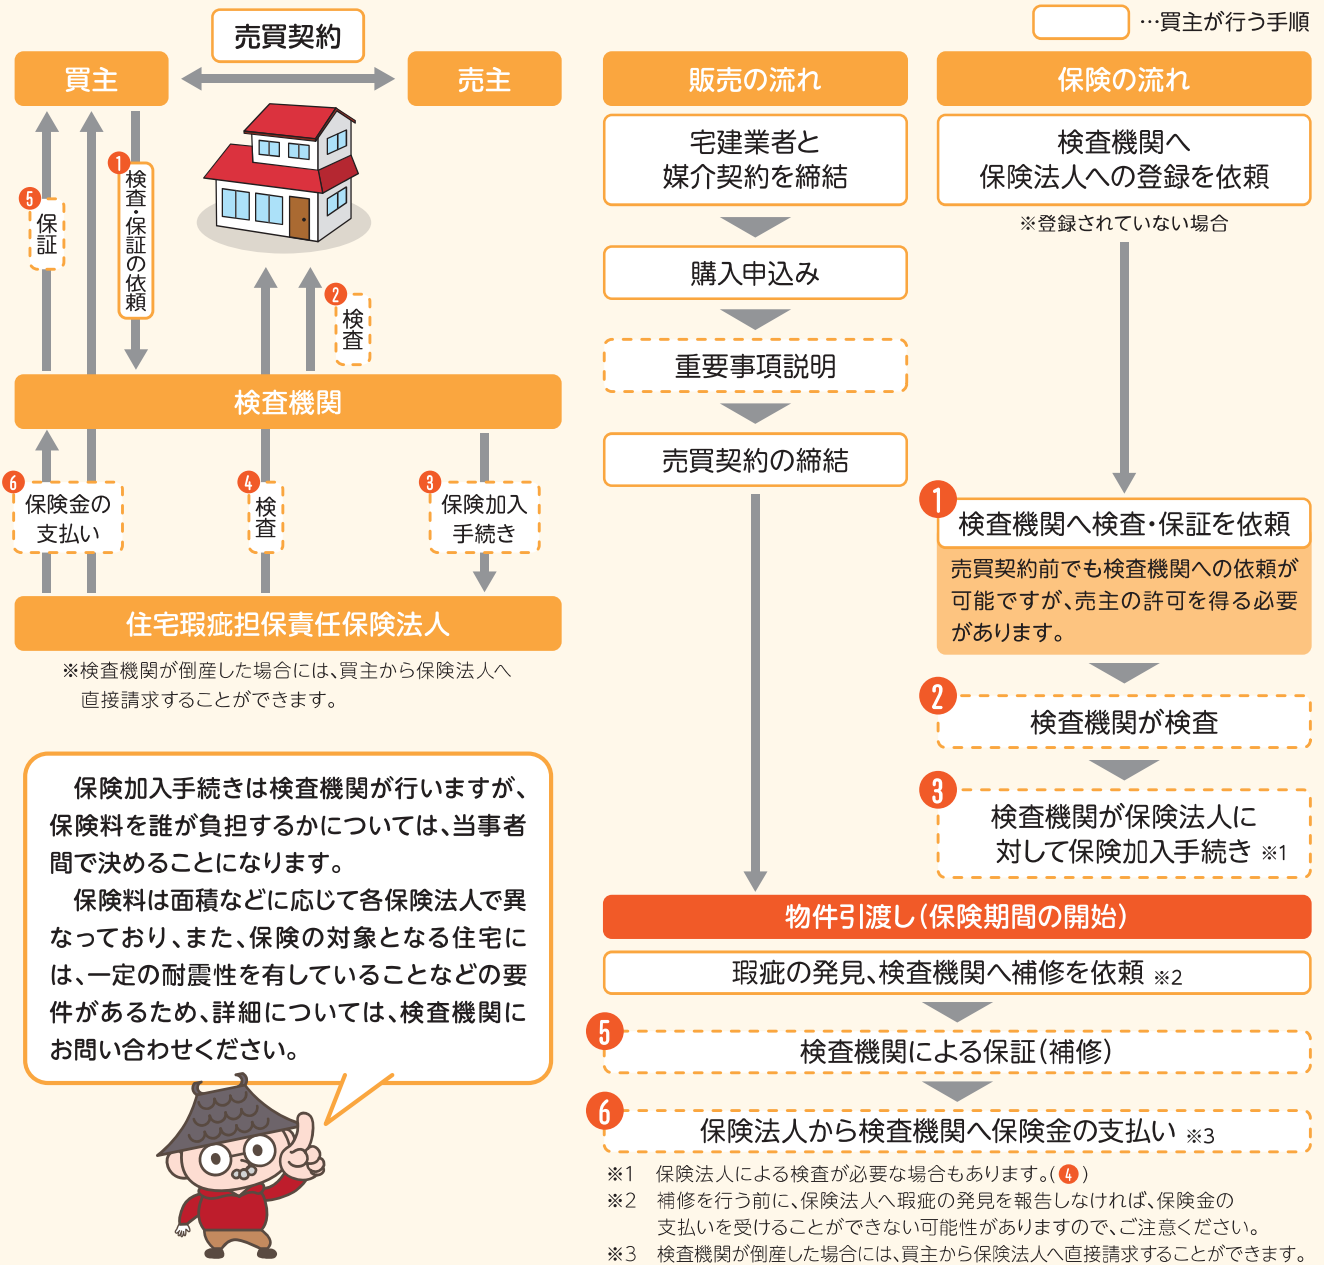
…買主が行う手順

売買契約

買主

売主

5 保証

1 検査・保証の依頼

2 検査

検査機関

6 保険金の支払い

4 検査

3 保険加入手続き

住宅瑕疵担保責任保険法人

※検査機関が倒産した場合には、買主から保険法人へ直接請求することができます。

保険加入手続きは検査機関が行いますが、保険料を誰が負担するかについては、当事者間で決めることになります。

保険料は面積などに応じて各保険法人で異なっており、また、保険の対象となる住宅には、一定の耐震性を有していることなどの要件があるため、詳細については、検査機関にお問い合わせください。

販売の流れ

宅建業者と媒介契約を締結

購入申込み

重要事項説明

売買契約の締結

保険の流れ

検査機関へ保険法人への登録を依頼

※登録されていない場合

1 検査機関へ検査・保証を依頼

売買契約前でも検査機関への依頼が可能ですが、売主の許可を得る必要があります。

2 検査機関が検査

3 検査機関が保険法人に対して保険加入手続き ※1

物件引渡し(保険期間の開始)

瑕疵の発見、検査機関へ補修を依頼 ※2

5 検査機関による保証(補修)

6 保険法人から検査機関へ保険金の支払い ※3

※1 保険法人による検査が必要な場合もあります。(4)

※2 補修を行う前に、保険法人へ瑕疵の発見を報告しなければ、保険金の支払いを受けることができない可能性がありますので、ご注意ください。

※3 検査機関が倒産した場合には、買主から保険法人へ直接請求することができます。